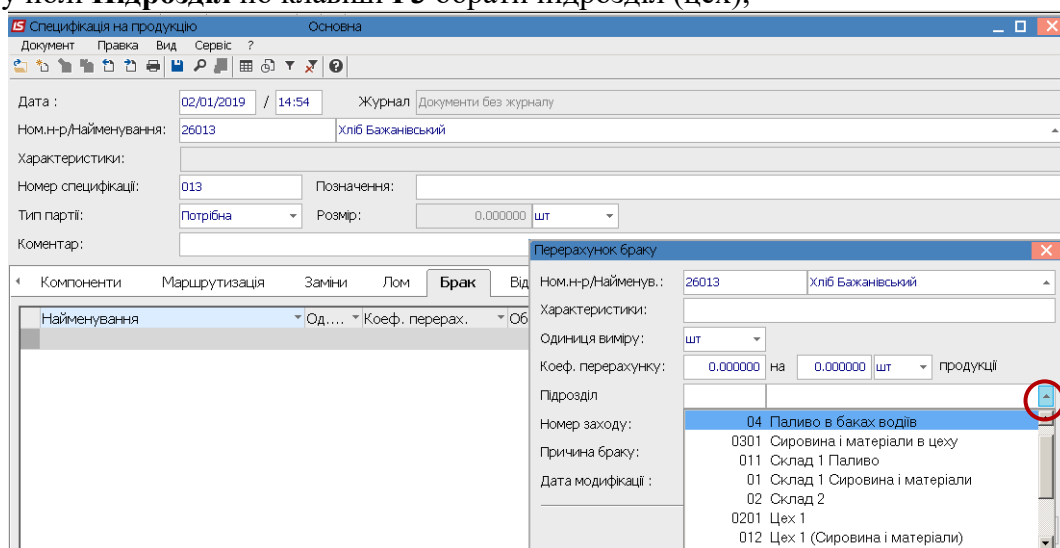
у полі **Підрозділ** по клавіші **F3** обрати підрозділ (цех);

Специфікація на продукцію Основна

Документ Правка Вид Сервіс ?

Дата : 02/01/2019 / 14:54 Журнал Документи без журналу

Ном.н-р/Найменування: 26013 Хліб Бажанівський

Характеристики:

Номер специфікації: 013 Позначення:

Тип партії: Потрібна Розмір: 0.000000 шт

Коментар:

Компоненти Маршрутизація Заміни Лом Брак Від

Найменування Од.... Коеф. перерах. Об

Перерахунок браку

Ном.н-р/Найменув.: 26013 Хліб Бажанівський

Характеристики:

Одиниця виміру: шт

Коеф. перерахунку: 0.000000 на 0.000000 шт продукції

Підрозділ

Номер заходу:

Причина браку:

Дата модифікації :

04 Паливо в баках водіїв
0301 Сировина і матеріали в цеху
011 Склад 1 Паливо
01 Склад 1 Сировина і матеріали
02 Склад 2
0201 Цех 1
012 Цех 1 (Сировина і матеріали)